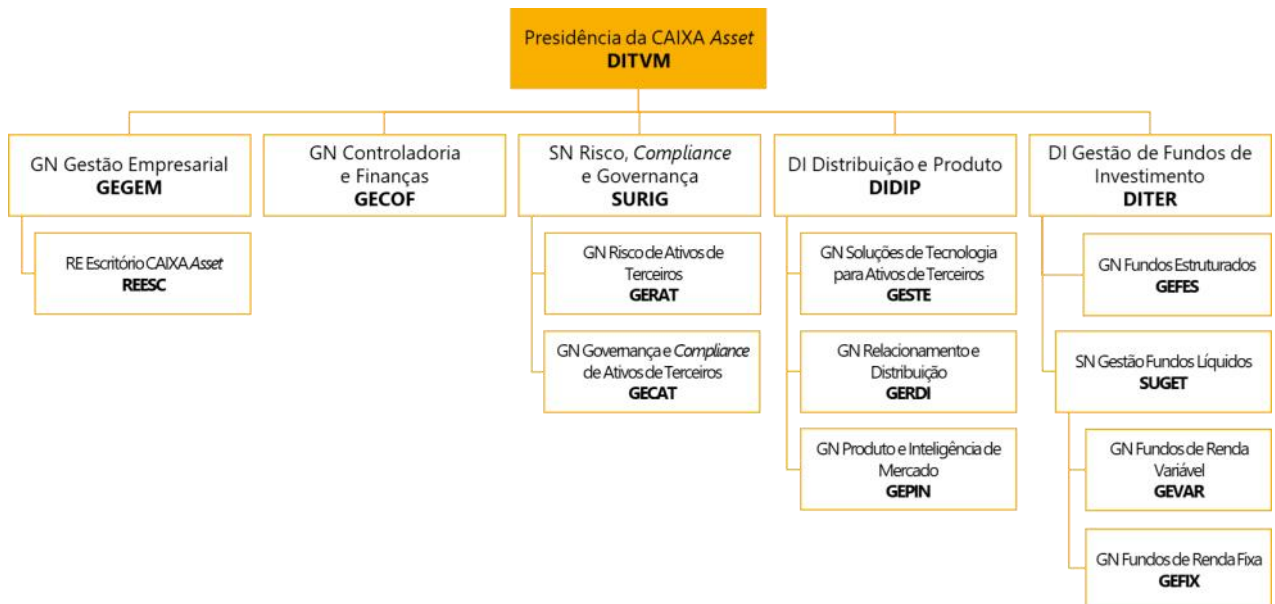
Presidência da CAIXA Asset
DITVM

GN Gestão Empresarial
GEGEM

RE Escritório CAIXA Asset
REESC

GN Controladoria e Finanças
GECOF

SN Risco, Compliance e Governança
SURIG

GN Risco de Ativos de Terceiros
GERAT

GN Governança e Compliance de Ativos de Terceiros
GECAT

DI Distribuição e Produto
DIDIP

GN Soluções de Tecnologia para Ativos de Terceiros
GESTE

GN Relacionamento e Distribuição
GERDI

GN Produto e Inteligência de Mercado
GEPIN

DI Gestão de Fundos de Investimento
DITER

GN Fundos Estruturados
GEFES

SN Gestão Fundos Líquidos
SUGET

GN Fundos de Renda Variável
GEVAR

GN Fundos de Renda Fixa
GEFIX